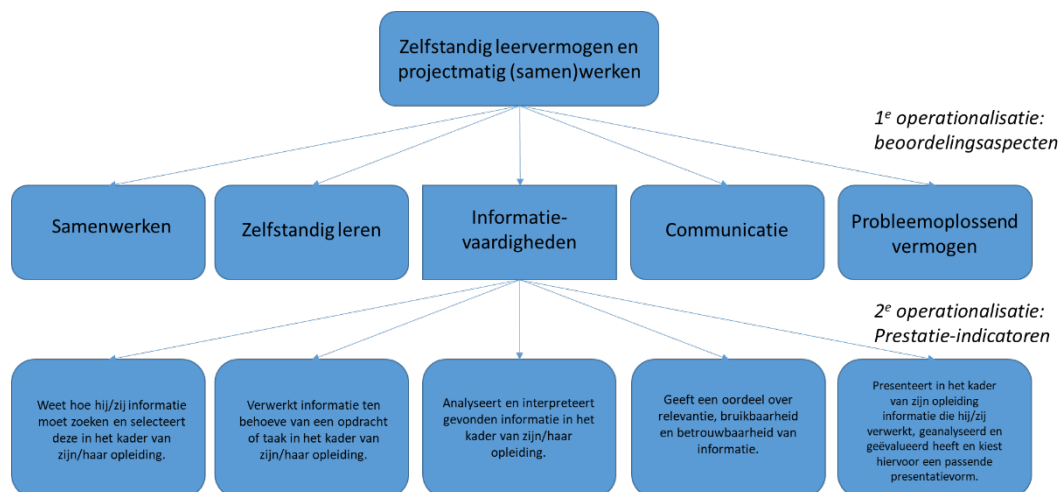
Zelfstandig leervermogen en projectmatig (samen)werken

$1^e$ operationalisatie: beoordelingsaspecten

Samenwerken

Zelfstandig leren

Informatie-vaardigheden

Communicatie

Probleemoplossend vermogen

$2^e$ operationalisatie: Prestatie-indicatoren

Weet hoe hij/zij informatie moet zoeken en selecteert deze in het kader van zijn/haar opleiding.

Verwerkt informatie ten behoeve van een opdracht of taak in het kader van zijn/haar opleiding.

Analyseert en interpreteert gevonden informatie in het kader van zijn/haar opleiding.

Geeft een oordeel over relevantie, bruikbaarheid en betrouwbaarheid van informatie.

Presenteert in het kader van zijn opleiding informatie die hij/zij verwerkt, geanalyseerd en geëvalueerd heeft en kiest hiervoor een passende presentatievorm.